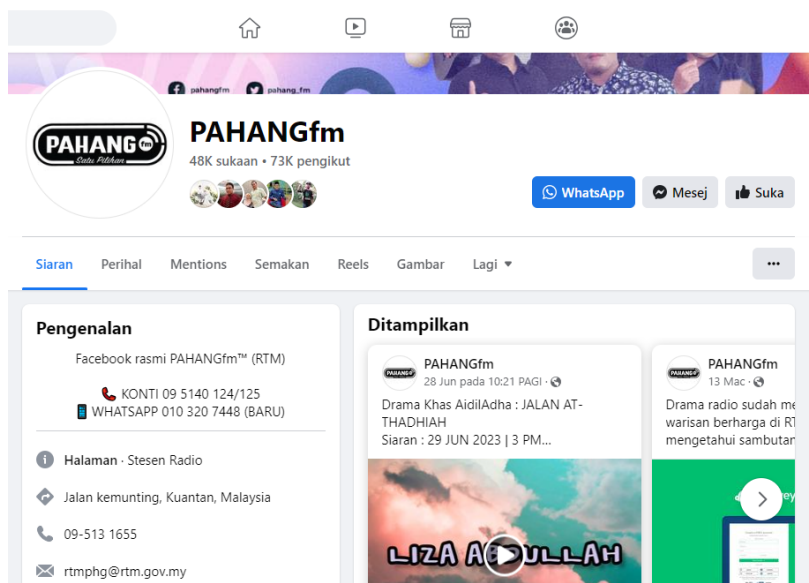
pahangfm pahang_fm

PAHANG fm
Satu Pilihan

PAHANGfm
48K sukaan • 73K pengikut

WhatsApp
Mesej
Suka

Siaran
Perihal
Mentions
Semakan
Reels
Gambar
Lagi ▾
•••

Pengenalan

Facebook rasmi PAHANGfm™ (RTM)

KONTI 09 5140 124/125
WHATSAPP 010 320 7448 (BARU)

Halaman · Stesen Radio

Jalan kemunting, Kuantan, Malaysia

09-513 1655

rtmphg@rtm.gov.my

Ditampilkan

PAHANGfm
28 Jun pada 10:21 PAGI ·
Drama Khas AidilAdha : JALAN AT-THADHIAH
Siaran : 29 JUN 2023 | 3 PM...

LIZA A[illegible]ULLAH

PAHANGfm
13 Mac ·
Drama radio sudah me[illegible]
warisan berharga di R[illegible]
mengetahui sambutan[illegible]